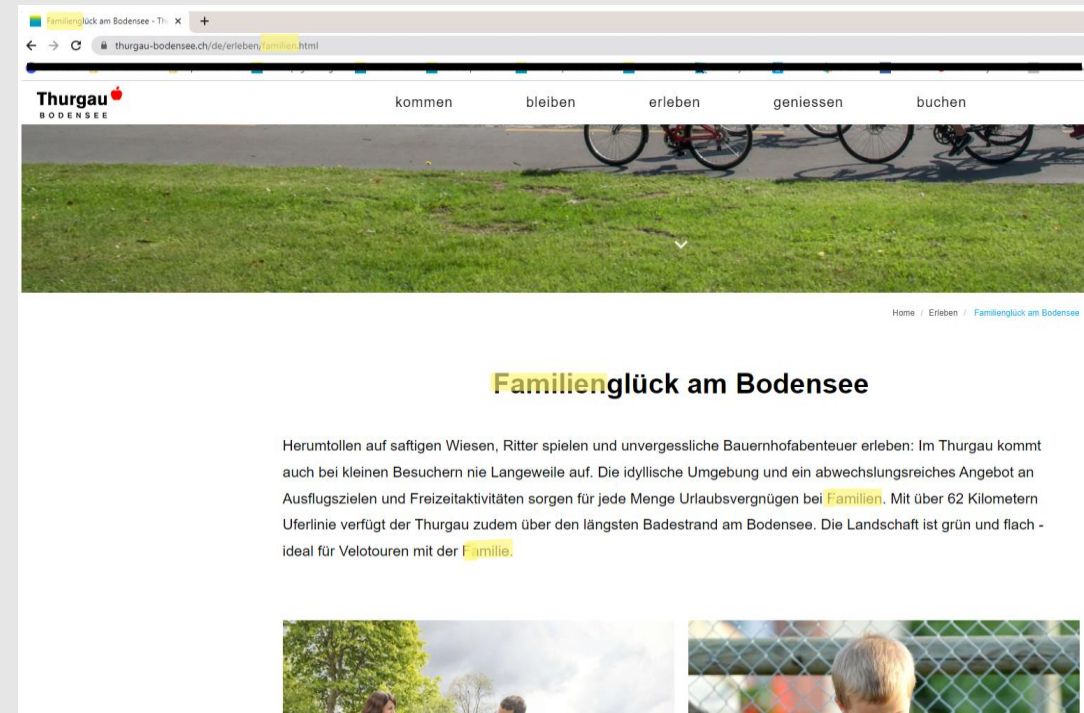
Familienglück am Bodensee - Th ×

thurgau-bodensee.ch/de/erleben/familien.html

Thurgau
BODENSEE

kommen bleiben erleben geniessen buchen

Home / Erleben / Familienglück am Bodensee

Familienglück am Bodensee

Herumtollen auf saftigen Wiesen, Ritter spielen und unvergessliche Bauernhofabenteuer erleben: Im Thurgau kommt auch bei kleinen Besuchern nie Langeweile auf. Die idyllische Umgebung und ein abwechslungsreiches Angebot an Ausflugszielen und Freizeitaktivitäten sorgen für jede Menge Urlaubsvergnügen bei Familien. Mit über 62 Kilometern Uferlinie verfügt der Thurgau zudem über den längsten Badestrand am Bodensee. Die Landschaft ist grün und flach - ideal für Velotouren mit der Familie.